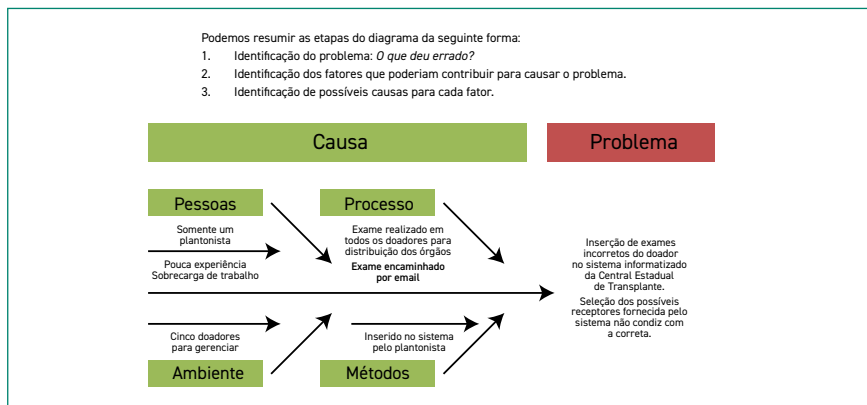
Podemos resumir as etapas do diagrama da seguinte forma:

1. Identificação do problema: *O que deu errado?*
2. Identificação dos fatores que poderiam contribuir para causar o problema.
3. Identificação de possíveis causas para cada fator.

Causa

Problema

Pessoas

Somente um plantonista

Pouca experiência
Sobrecarga de trabalho

Processo

Exame realizado em todos os doadores para distribuição dos órgãos

Exame encaminhado por email

Inserção de exames incorretos do doador no sistema informatizado da Central Estadual de Transplante.

Seleção dos possíveis receptores fornecida pelo sistema não condiz com a correta.

Cinco doadores para gerenciar

Ambiente

Inserido no sistema pelo plantonista

Métodos